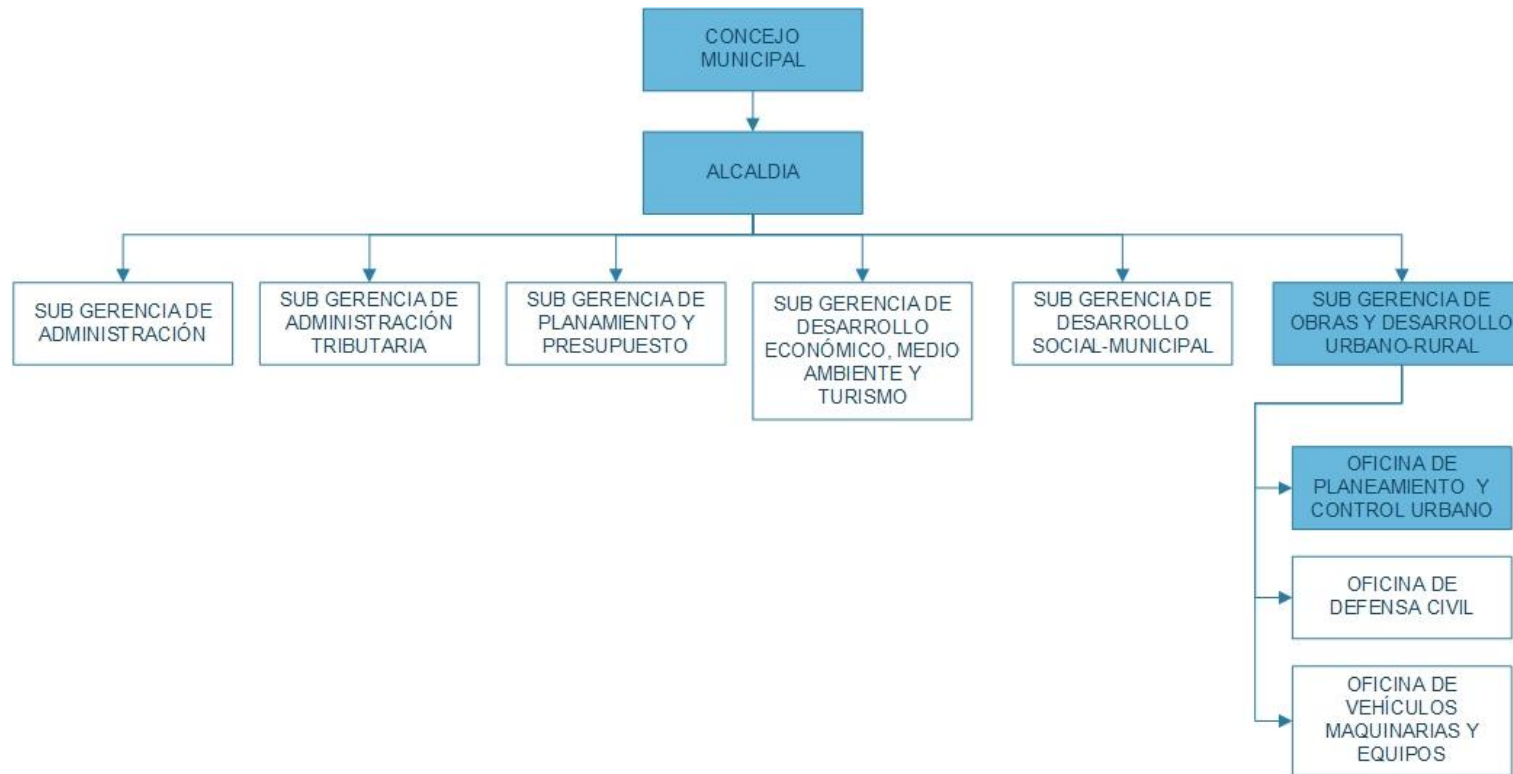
CONCEJO MUNICIPAL

ALCALDIA

SUB GERENCIA DE ADMINISTRACIÓN

SUB GERENCIA DE ADMINISTRACIÓN TRIBUTARIA

SUB GERENCIA DE PLANAMIENTO Y PRESUPUESTO

SUB GERENCIA DE DESARROLLO ECONÓMICO, MEDIO AMBIENTE Y TURISMO

SUB GERENCIA DE DESARROLLO SOCIAL-MUNICIPAL

SUB GERENCIA DE OBRAS Y DESARROLLO URBANO-RURAL

OFICINA DE PLANEAMIENTO Y CONTROL URBANO

OFICINA DE DEFENSA CIVIL

OFICINA DE VEHÍCULOS MAQUINARIAS Y EQUIPOS